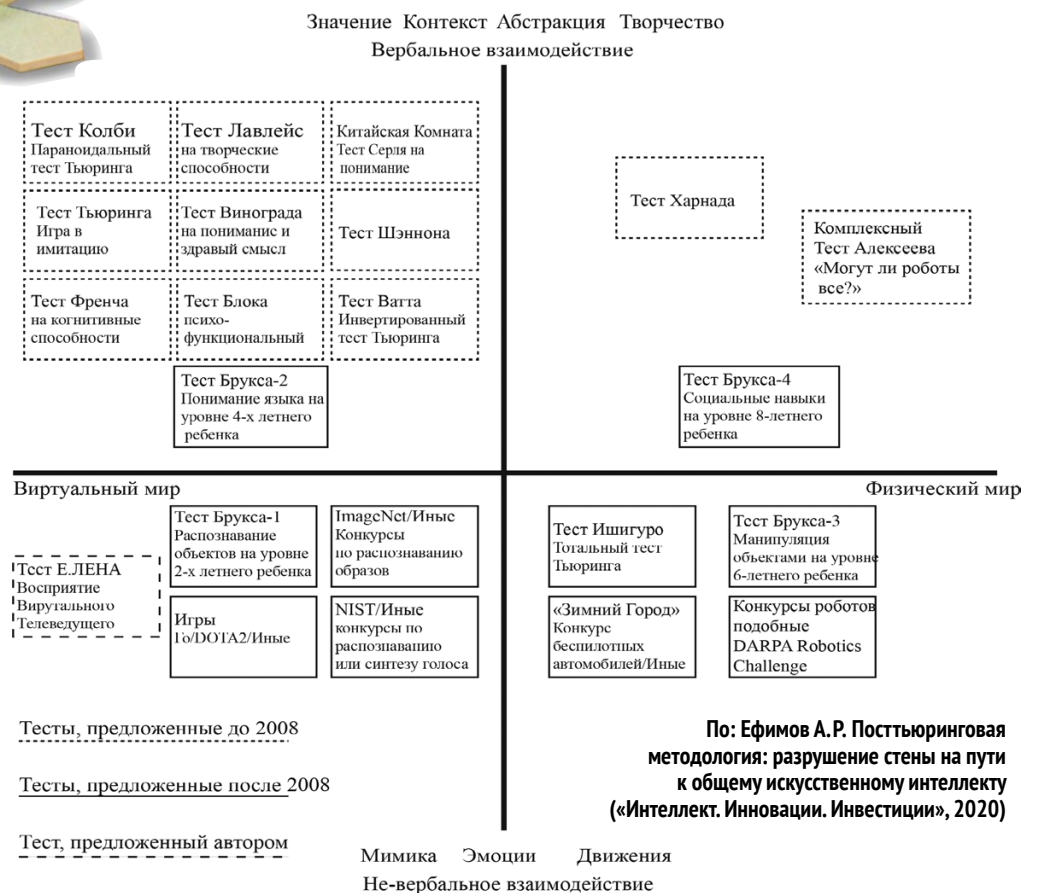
Значение Контекст Абстракция Творчество
Вербальное взаимодействие

Тест Колби
Параноидальный тест Тьюринга

Тест Лавлейс
на творческие способности

Китайская Комната
Тест Серля на понимание

Тест Тьюринга
Игра в имитацию

Тест Винограда
на понимание и здравый смысл

Тест Шэннона

Тест Френча
на когнитивные способности

Тест Блока
психо-функциональный

Тест Ватта
Инвертированный тест Тьюринга

Тест Брукса-2
Понимание языка на уровне 4-х летнего ребенка

Тест Харнада

Комплексный Тест Алексеева «Могут ли роботы все?»

Тест Брукса-4
Социальные навыки на уровне 8-летнего ребенка

Виртуальный мир

Физический мир

Тест Брукса-1
Распознавание объектов на уровне 2-х летнего ребенка

ImageNet/Иные
Конкурсы по распознаванию образов

Тест Е.ЛЕНА
Восприятие Вирутального Телеведущего

Игры
Го/DOTA2/Иные

NIST/Иные
конкурсы по распознаванию или синтезу голоса

Тест Ишигуро
Тотальный тест Тьюринга

Тест Брукса-3
Манипуляция объектами на уровне 6-летнего ребенка

«Зимний Город»
Конкурс беспилотных автомобилей/Иные

Конкурсы роботов подобные DARPA Robotics Challenge

Тесты, предложенные до 2008

Тесты, предложенные после 2008

Тест, предложенный автором

По: Ефимов А.Р. Посттьюринговая методология: разрушение стены на пути к общему искусственному интеллекту («Интеллект. Инновации. Инвестиции», 2020)

Мимика Эмоции Движения
Не-вербальное взаимодействие